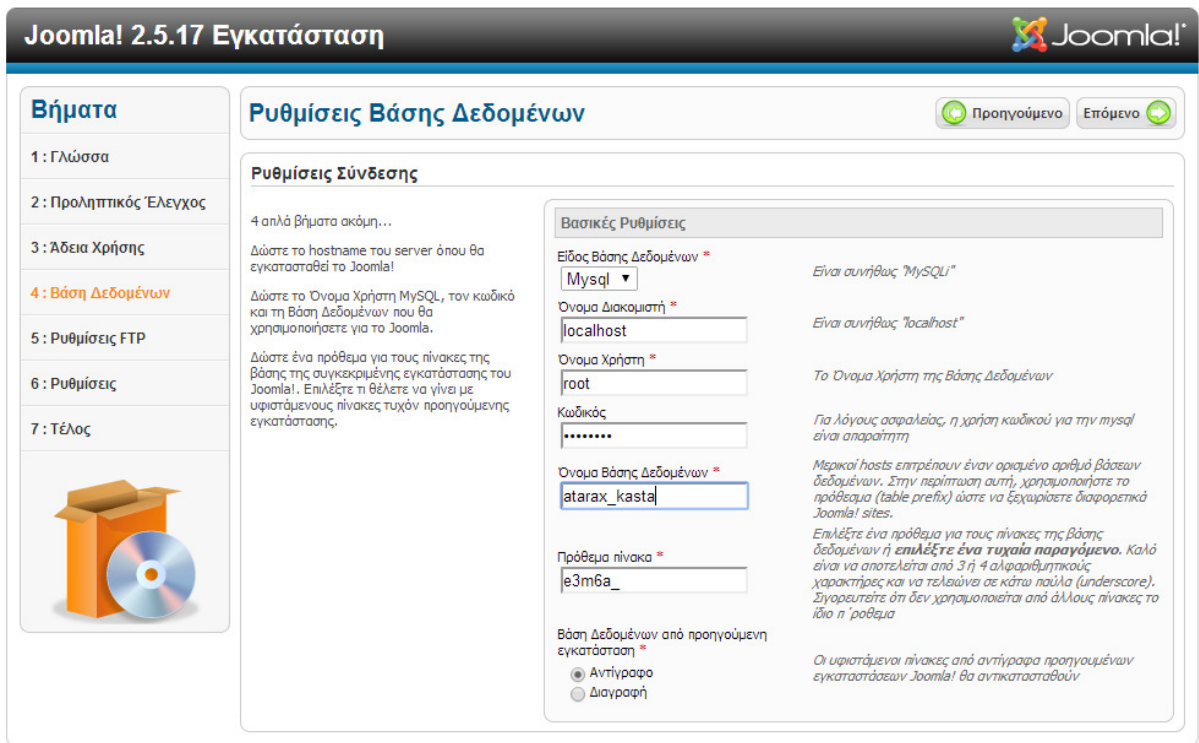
Joomla! 2.5.17 Εγκατάσταση

Joomla!

Βήματα

1 : Γλώσσα

2 : Προληπτικός Έλεγχος

3 : Άδεια Χρήσης

4 : Βάση Δεδομένων

5 : Ρυθμίσεις FTP

6 : Ρυθμίσεις

7 : Τέλος

Ρυθμίσεις Βάσης Δεδομένων

Προηγούμενο

Επόμενο

Ρυθμίσεις Σύνδεσης

4 απλά βήματα ακόμη...

Δώστε το hostname του server όπου θα εγκατασταθεί το Joomla!

Δώστε το Όνομα Χρήστη MySQL, τον κωδικό και τη Βάση Δεδομένων που θα χρησιμοποιήσετε για το Joomla.

Δώστε ένα πρόθεμα για τους πίνακες της βάσης της συγκεκριμένης εγκατάστασης του Joomla!. Επιλέξτε τι θέλετε να γίνει με υφιστάμενους πίνακες τυχόν προηγούμενης εγκατάστασης.

Βασικές Ρυθμίσεις

Είδος Βάσης Δεδομένων *

Mysql

Είναι συνήθως "MySQLi"

Όνομα Διακομιστή *

localhost

Είναι συνήθως "localhost"

Όνομα Χρήστη *

root

Το Όνομα Χρήστη της Βάσης Δεδομένων

Κωδικός

••••••••

Για λόγους ασφαλείας, η χρήση κωδικού για την mysql είναι απαραίτητη

Όνομα Βάσης Δεδομένων *

atarax_kasta

Μερικοί hosts επιτρέπουν έναν ορισμένο αριθμό βάσεων δεδομένων. Στην περίπτωση αυτή, χρησιμοποιήστε το πρόθεμα (table prefix) ώστε να ξεχωρίσετε διαφορετικά Joomla! sites.

Πρόθεμα πίνακα *

e3m6a_

Επιλέξτε ένα πρόθεμα για τους πίνακες της βάσης δεδομένων ή **επιλέξτε ένα τυχαία παραγόμενο.** Καλό είναι να αποτελείται από 3 ή 4 αλφαριθμητικούς χαρακτήρες και να τελειώνει σε κάτω παύλα (underscore). Σιγουρευτείτε ότι δεν χρησιμοποιείται από άλλους πίνακες το ίδιο π ρόθεμα

Βάση Δεδομένων από προηγούμενη εγκατάσταση *

Αντίγραφο

Διαγραφή

Οι υφιστάμενοι πίνακες από αντίγραφα προηγούμενων εγκαταστάσεων Joomla! θα αντικατασταθούν